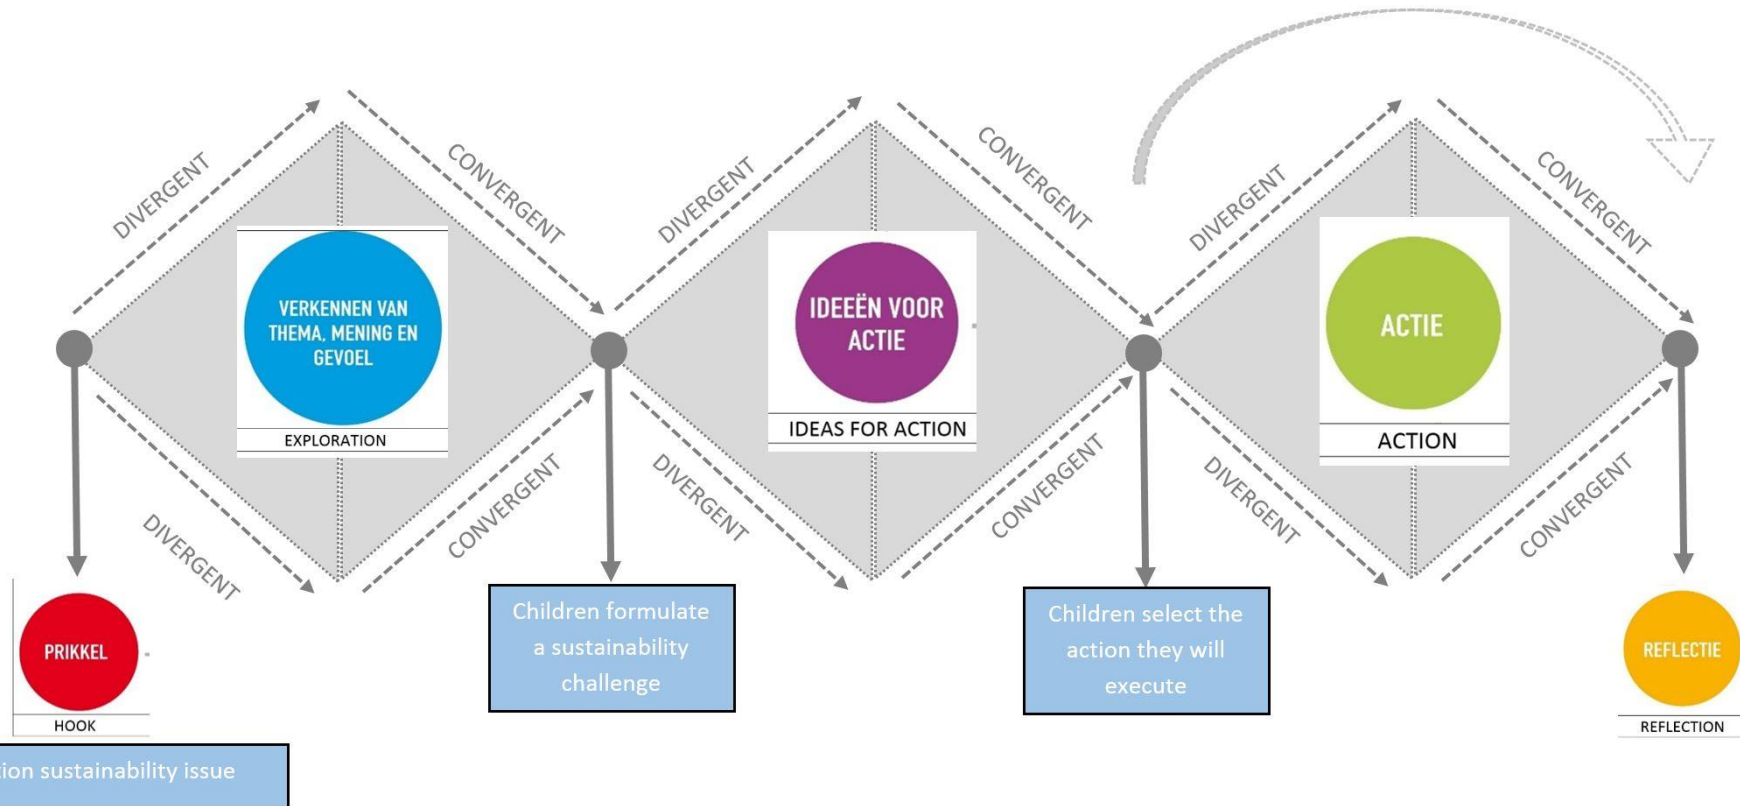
DIVERGENT

CONVERGENT

DIVERGENT

CONVERGENT

DIVERGENT

CONVERGENT

VERKENNEN VAN THEMA, MENING EN GEVOEL

EXPLORATION

IDEEËN VOOR ACTIE

IDEAS FOR ACTION

ACTIE

ACTION

DIVERGENT

CONVERGENT

DIVERGENT

CONVERGENT

DIVERGENT

CONVERGENT

PRIKKEL

HOOK

Children formulate a sustainability challenge

Children select the action they will execute

REFLECTIE

REFLECTION

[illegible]ion sustainability issue